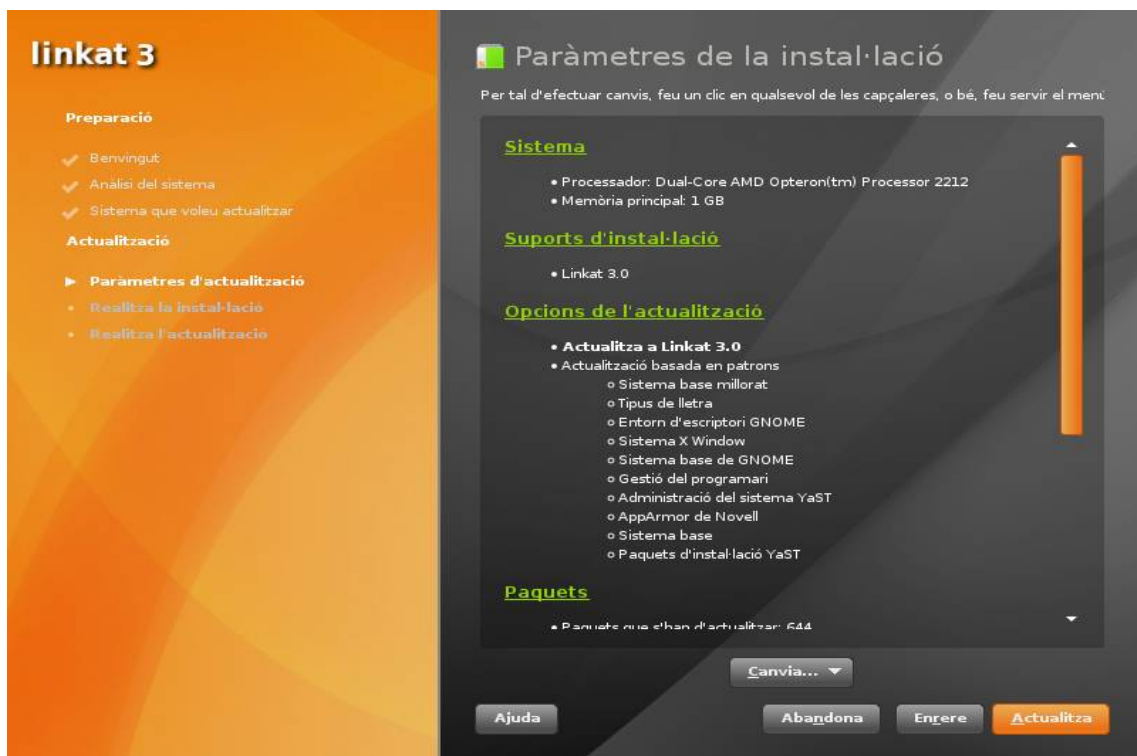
linkat 3

Preparació

Benvingut
Anàlisi del sistema
Sistema que voleu actualitzar

Actualització

Paràmetres d'actualització
Realitza la instal·lació
Realitza l'actualitzacio

Paràmetres de la instal·lació

Per tal d'efectuar canvis, feu un clic en qualsevol de les capçaleres, o bé, feu servir el menú

Sistema

• Processador: Dual-Core AMD Opteron(tm) Processor 2212
• Memòria principal: 1 GB

Suports d'instal·lació

• Linkat 3.0

Opcions de l'actualització

• Actualitza a Linkat 3.0
• Actualització basada en patrons
o Sistema base millorat
o Tipus de lletra
o Entorn d'escriptori GNOME
o Sistema X Window
o Sistema base de GNOME
o Gestió del programari
o Administració del sistema YaST
o AppArmor de Novell
o Sistema base
o Paquets d'instal·lació YaST

Paquets

• Paquets que s'han d'actualitzar: 644

Canvia...

Ajuda

Abandona

Enrere

Actualitza